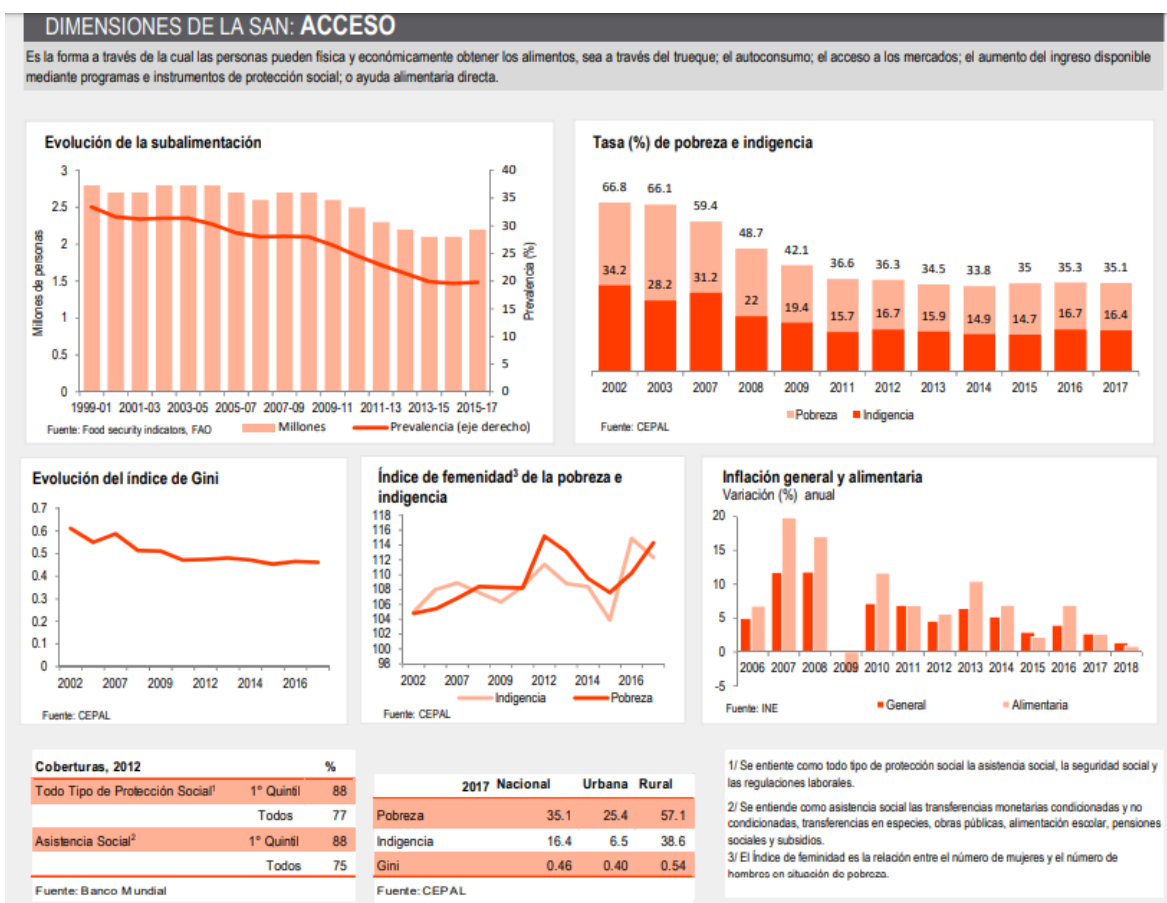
DIMENSIONES DE LA SAN: ACCESO

Es la forma a través de la cual las personas pueden física y económicamente obtener los alimentos, sea a través del trueque; el autoconsumo; el acceso a los mercados; el aumento del ingreso disponible mediante programas e instrumentos de protección social; o ayuda alimentaria directa.

Evolución de la subalimentación

Millones de personas
Prevalencia (%)
3, 2.5, 2, 1.5, 1, 0.5, 0
40, 35, 30, 25, 20, 15, 10, 5, 0
1999-01, 2001-03, 2003-05, 2005-07, 2007-09, 2009-11, 2011-13, 2013-15, 2015-17
Fuente: Food security indicators, FAO
Millones
Prevalencia (eje derecho)

Tasa (%) de pobreza e indigencia

| | 2002 | 2003 | 2007 | 2008 | 2009 | 2011 | 2012 | 2013 | 2014 | 2015 | 2016 | 2017 |
|---|---|---|---|---|---|---|---|---|---|---|---|---|
| Pobreza | 66.8 | 66.1 | 59.4 | 48.7 | 42.1 | 36.6 | 36.3 | 34.5 | 33.8 | 35 | 35.3 | 35.1 |
| Indigencia | 34.2 | 28.2 | 31.2 | 22 | 19.4 | 15.7 | 16.7 | 15.9 | 14.9 | 14.7 | 16.7 | 16.4 |

Fuente: CEPAL

Evolución del índice de Gini

0.7, 0.6, 0.5, 0.4, 0.3, 0.2, 0.1, 0
2002, 2007, 2009, 2012, 2014, 2016
Fuente: CEPAL

Índice de femenidad$^3$ de la pobreza e indigencia

118, 116, 114, 112, 110, 108, 106, 104, 102, 100, 98
2002, 2007, 2009, 2012, 2014, 2016
Indigencia
Pobreza
Fuente: CEPAL

Inflación general y alimentaria
Variación (%) anual

20, 15, 10, 5, 0, -5
2006, 2007, 2008, 2009, 2010, 2011, 2012, 2013, 2014, 2015, 2016, 2017, 2018
Fuente: INE
General
Alimentaria

| Coberturas, 2012 | | % |
|---|---|---|
| Todo Tipo de Protección Social$^1$ | 1° Quintil | 88 |
| | Todos | 77 |
| Asistencia Social$^2$ | 1° Quintil | 88 |
| | Todos | 75 |

Fuente: Banco Mundial

| 2017 | Nacional | Urbana | Rural |
|---|---|---|---|
| Pobreza | 35.1 | 25.4 | 57.1 |
| Indigencia | 16.4 | 6.5 | 38.6 |
| Gini | 0.46 | 0.40 | 0.54 |

Fuente: CEPAL

1/ Se entiente como todo tipo de protección social la asistencia social, la seguridad social y las regulaciones laborales.

2/ Se entiende como asistencia social las transferencias monetarias condicionadas y no condicionadas, transferencias en especies, obras públicas, alimentación escolar, pensiones sociales y subsidios.

3/ El Índice de feminidad es la relación entre el número de mujeres y el número de hombres en situación de pobreza.